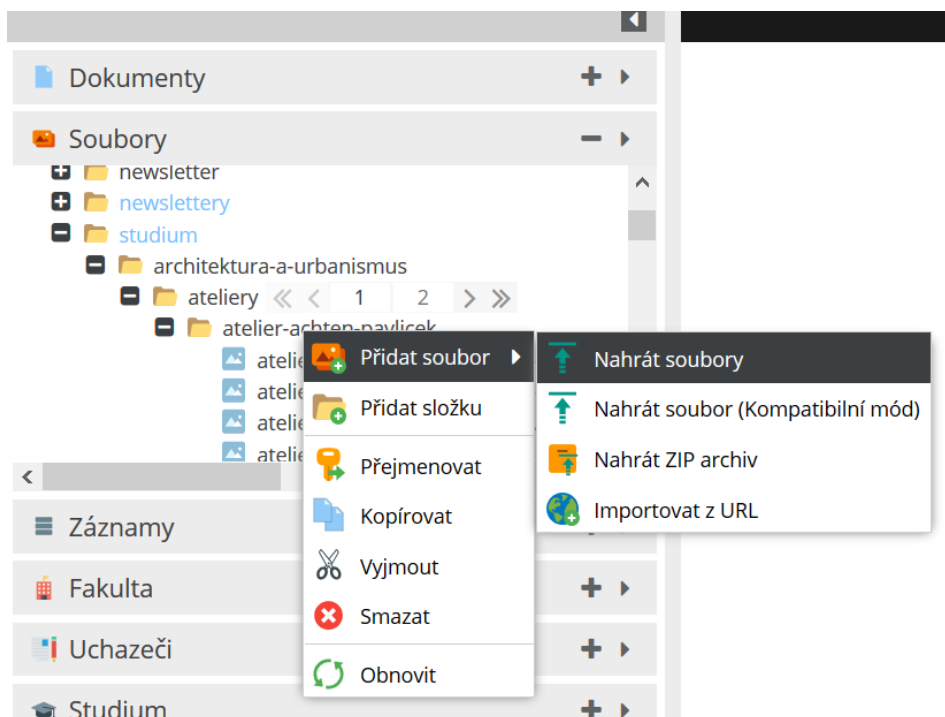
Dokumenty

Soubory

newsletter
newslettery
studium
architektura-a-urbanismus
ateliery « ‹ 1 2 › »
atelier-achten-pavlicek
atelie
atelie
atelie
atelie

Přidat soubor
Přidat složku
Přejmenovat
Kopírovat
Vyjmout
Smazat
Obnovit

Nahrát soubory
Nahrát soubor (Kompatibilní mód)
Nahrát ZIP archiv
Importovat z URL

Záznamy
Fakulta
Uchazeči
Studium